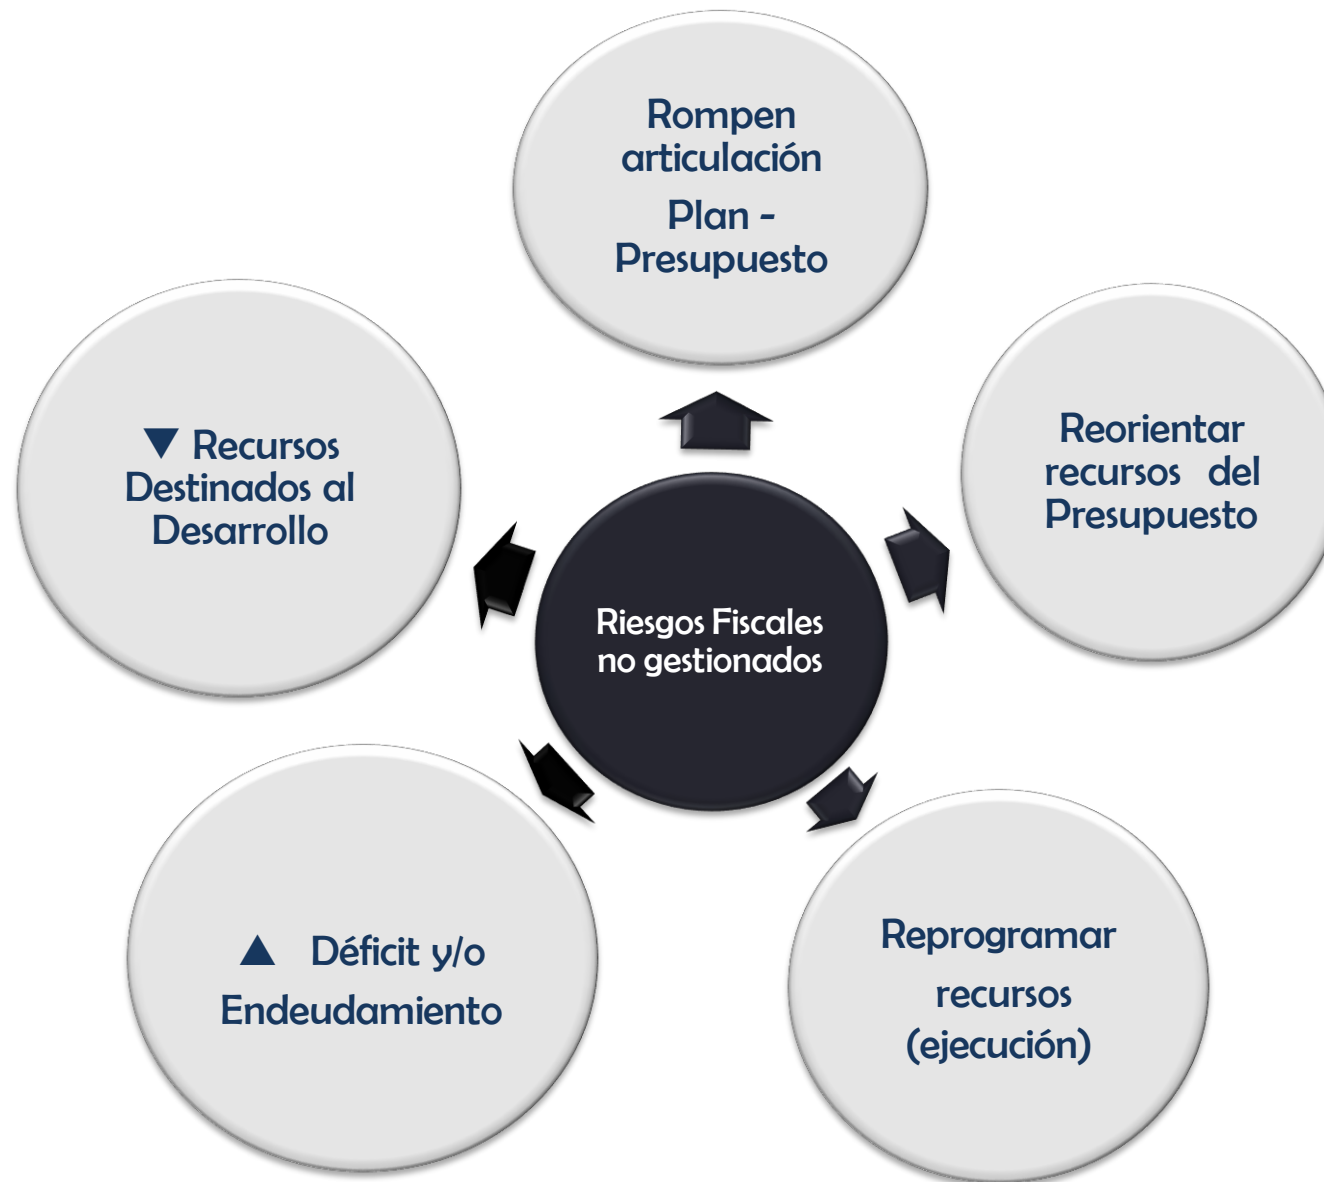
Riesgos Fiscales no gestionados

Rompen articulación

Plan - Presupuesto

Reorientar recursos del Presupuesto

Reprogramar recursos (ejecución)

▲ Déficit y/o Endeudamiento

▼ Recursos Destinados al Desarrollo